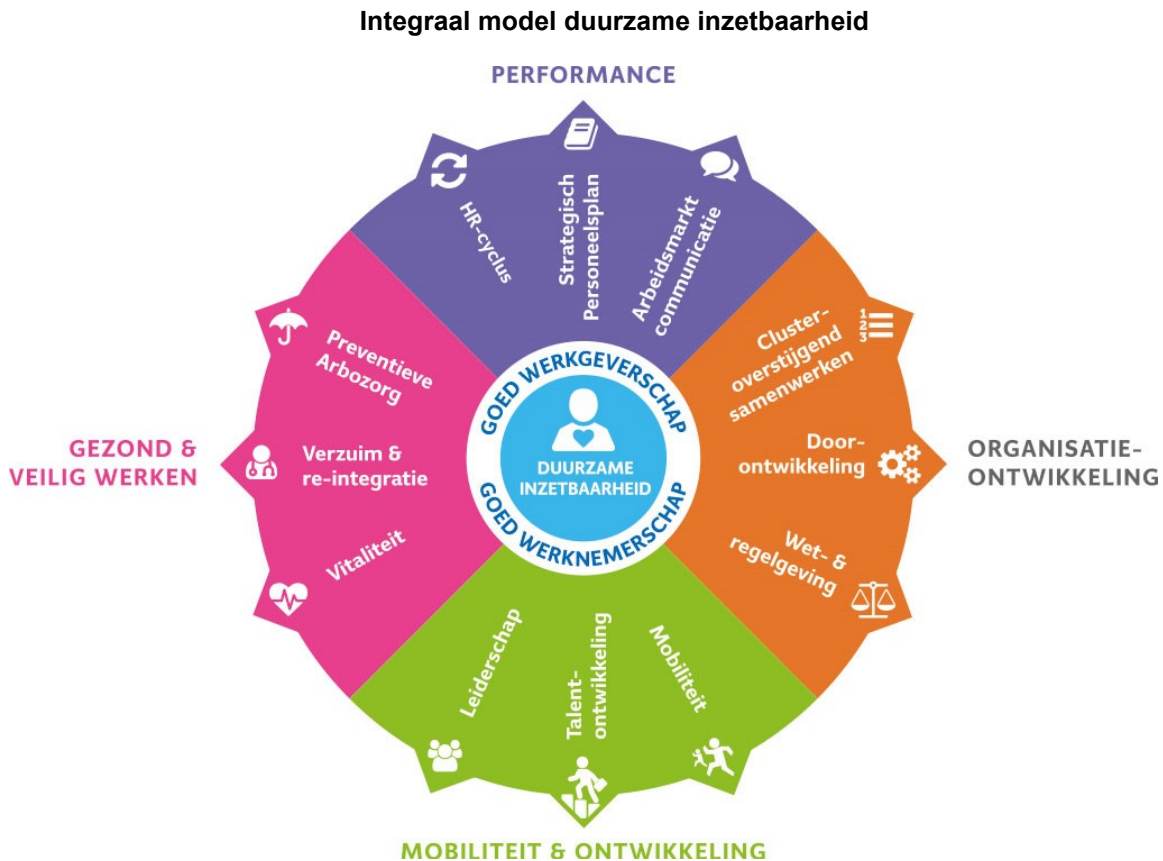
Integraal model duurzame inzetbaarheid

PERFORMANCE

HR-cyclus

Strategisch Personeelsplan

Arbeidsmarkt communicatie

GEZOND & VEILIG WERKEN

Preventieve Arbozorg

Verzuim & re-integratie

Vitaliteit

GOED WERKGEVERSCHAP

DUURZAME INZETBAARHEID

GOED WERKNEMERSCHAP

ORGANISATIE-ONTWIKKELING

Clusteroverstijgend samenwerken

Doorontwikkeling

Wet- & regelgeving

Leiderschap

Talentontwikkeling

Mobiliteit

MOBILITEIT & ONTWIKKELING